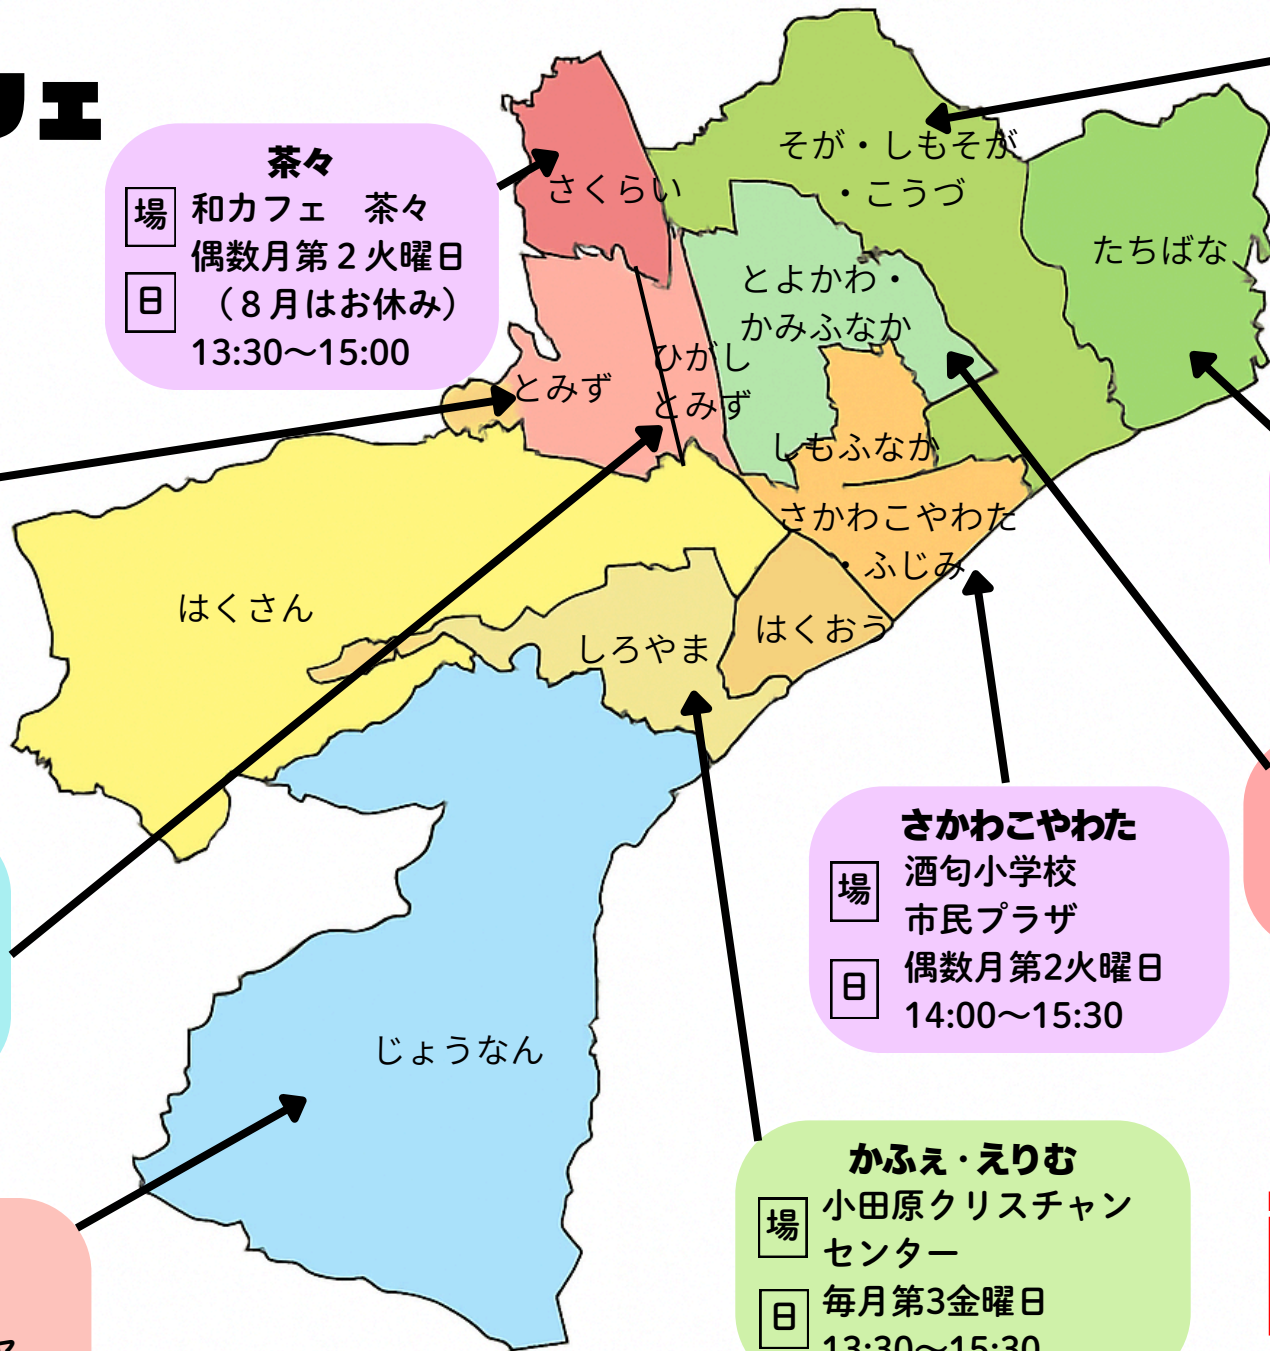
フェ

茶々
場 和カフェ　茶々
日 偶数月第２火曜日
（８月はお休み）
13:30〜15:00

さくらい
そが・しもそが
・こうづ
たちばな
とよかわ・
かみふなか
ひがし
とみず
とみず
しもふなか
さかわこやわた
・ふじみ
はくさん
しろやま
はくおう
じょうなん

さかわこやわた
場 酒匂小学校
市民プラザ
日 偶数月第2火曜日
14:00〜15:30

かふぇ・えりむ
場 小田原クリスチャン
センター
日 毎月第3金曜日
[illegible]